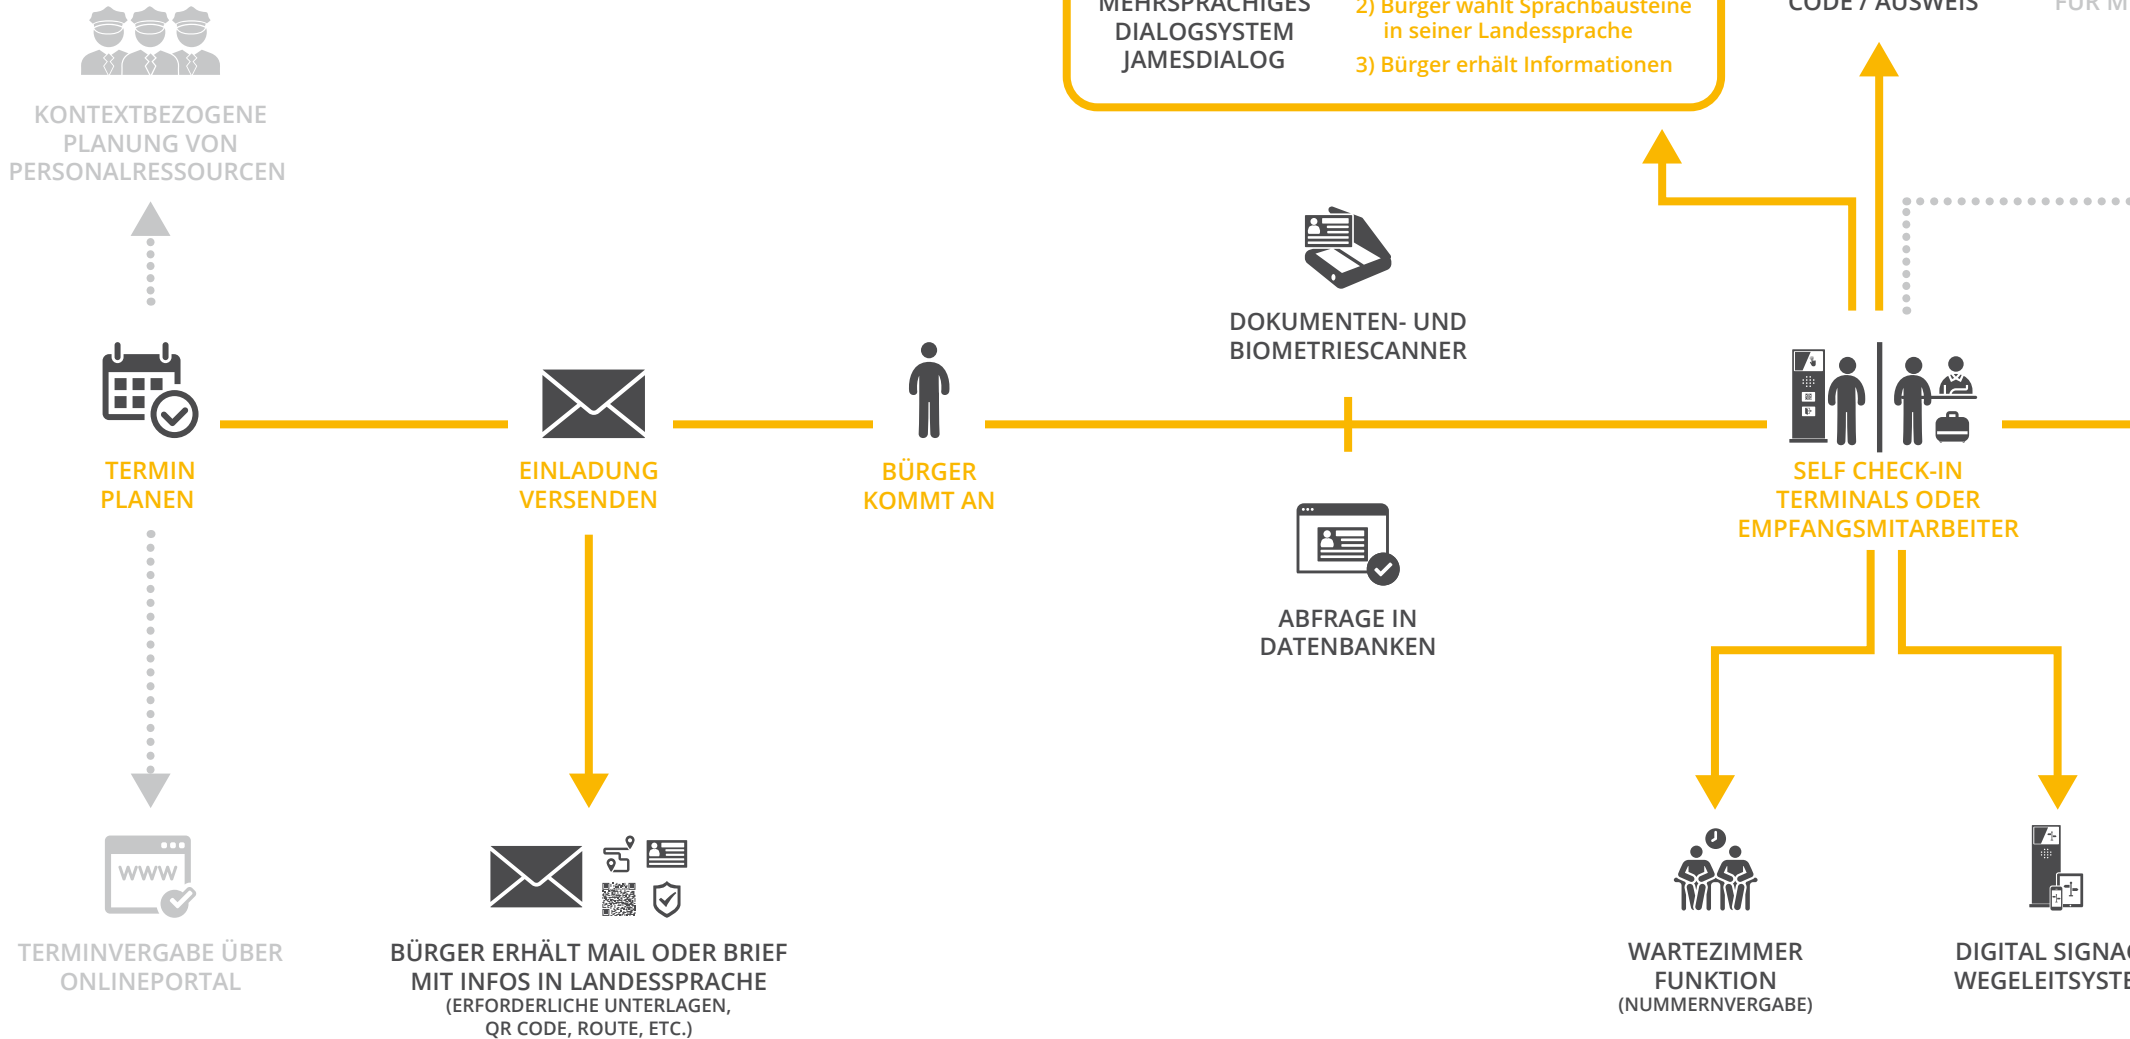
MEHRSPRACHIGES DIALOGSYSTEM JAMESDIALOG

2) Bürger wählt Sprachbausteine in seiner Landessprache
3) Bürger erhält Informationen

CODE / AUSWEIS

FÜR M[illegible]

KONTEXTBEZOGENE PLANUNG VON PERSONALRESSOURCEN

DOKUMENTEN- UND BIOMETRIESCANNER

TERMIN PLANEN

EINLADUNG VERSENDEN

BÜRGER KOMMT AN

SELF CHECK-IN TERMINALS ODER EMPFANGSMITARBEITER

ABFRAGE IN DATENBANKEN

WWW

TERMINVERGABE ÜBER ONLINEPORTAL

BÜRGER ERHÄLT MAIL ODER BRIEF MIT INFOS IN LANDESSPRACHE
(ERFORDERLICHE UNTERLAGEN, QR CODE, ROUTE, ETC.)

WARTEZIMMER FUNKTION
(NUMMERNVERGABE)

DIGITAL SIGNA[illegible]
WEGELEITSYSTE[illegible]